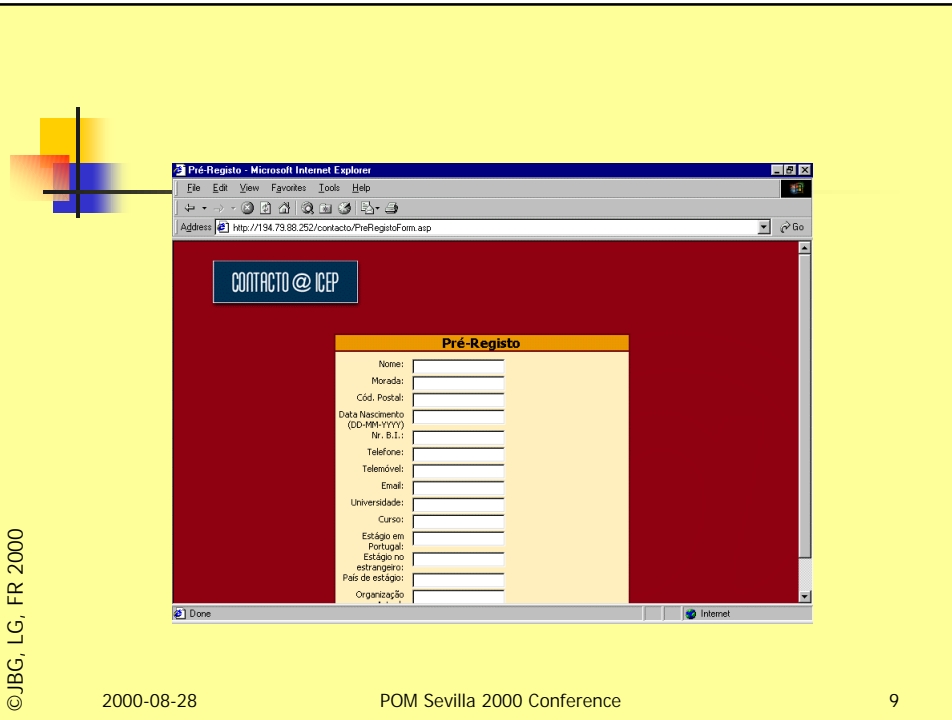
Pré-Registo - Microsoft Internet Explorer

File Edit View Favorites Tools Help

Address http://194.79.88.252/contacto/PreRegistoForm.asp

Go

CONTACTO @ ICEP

Pré-Registo

Nome:
Morada:
Cód. Postal:
Data Nascimento (DD-MM-YYYY)
Nr. B.I.:
Telefone:
Telemóvel:
Email:
Universidade:
Curso:
Estágio em Portugal:
Estágio no estrangeiro:
País de estágio:
Organização

Done

Internet

©JBG, LG, FR 2000

2000-08-28

POM Sevilla 2000 Conference

9